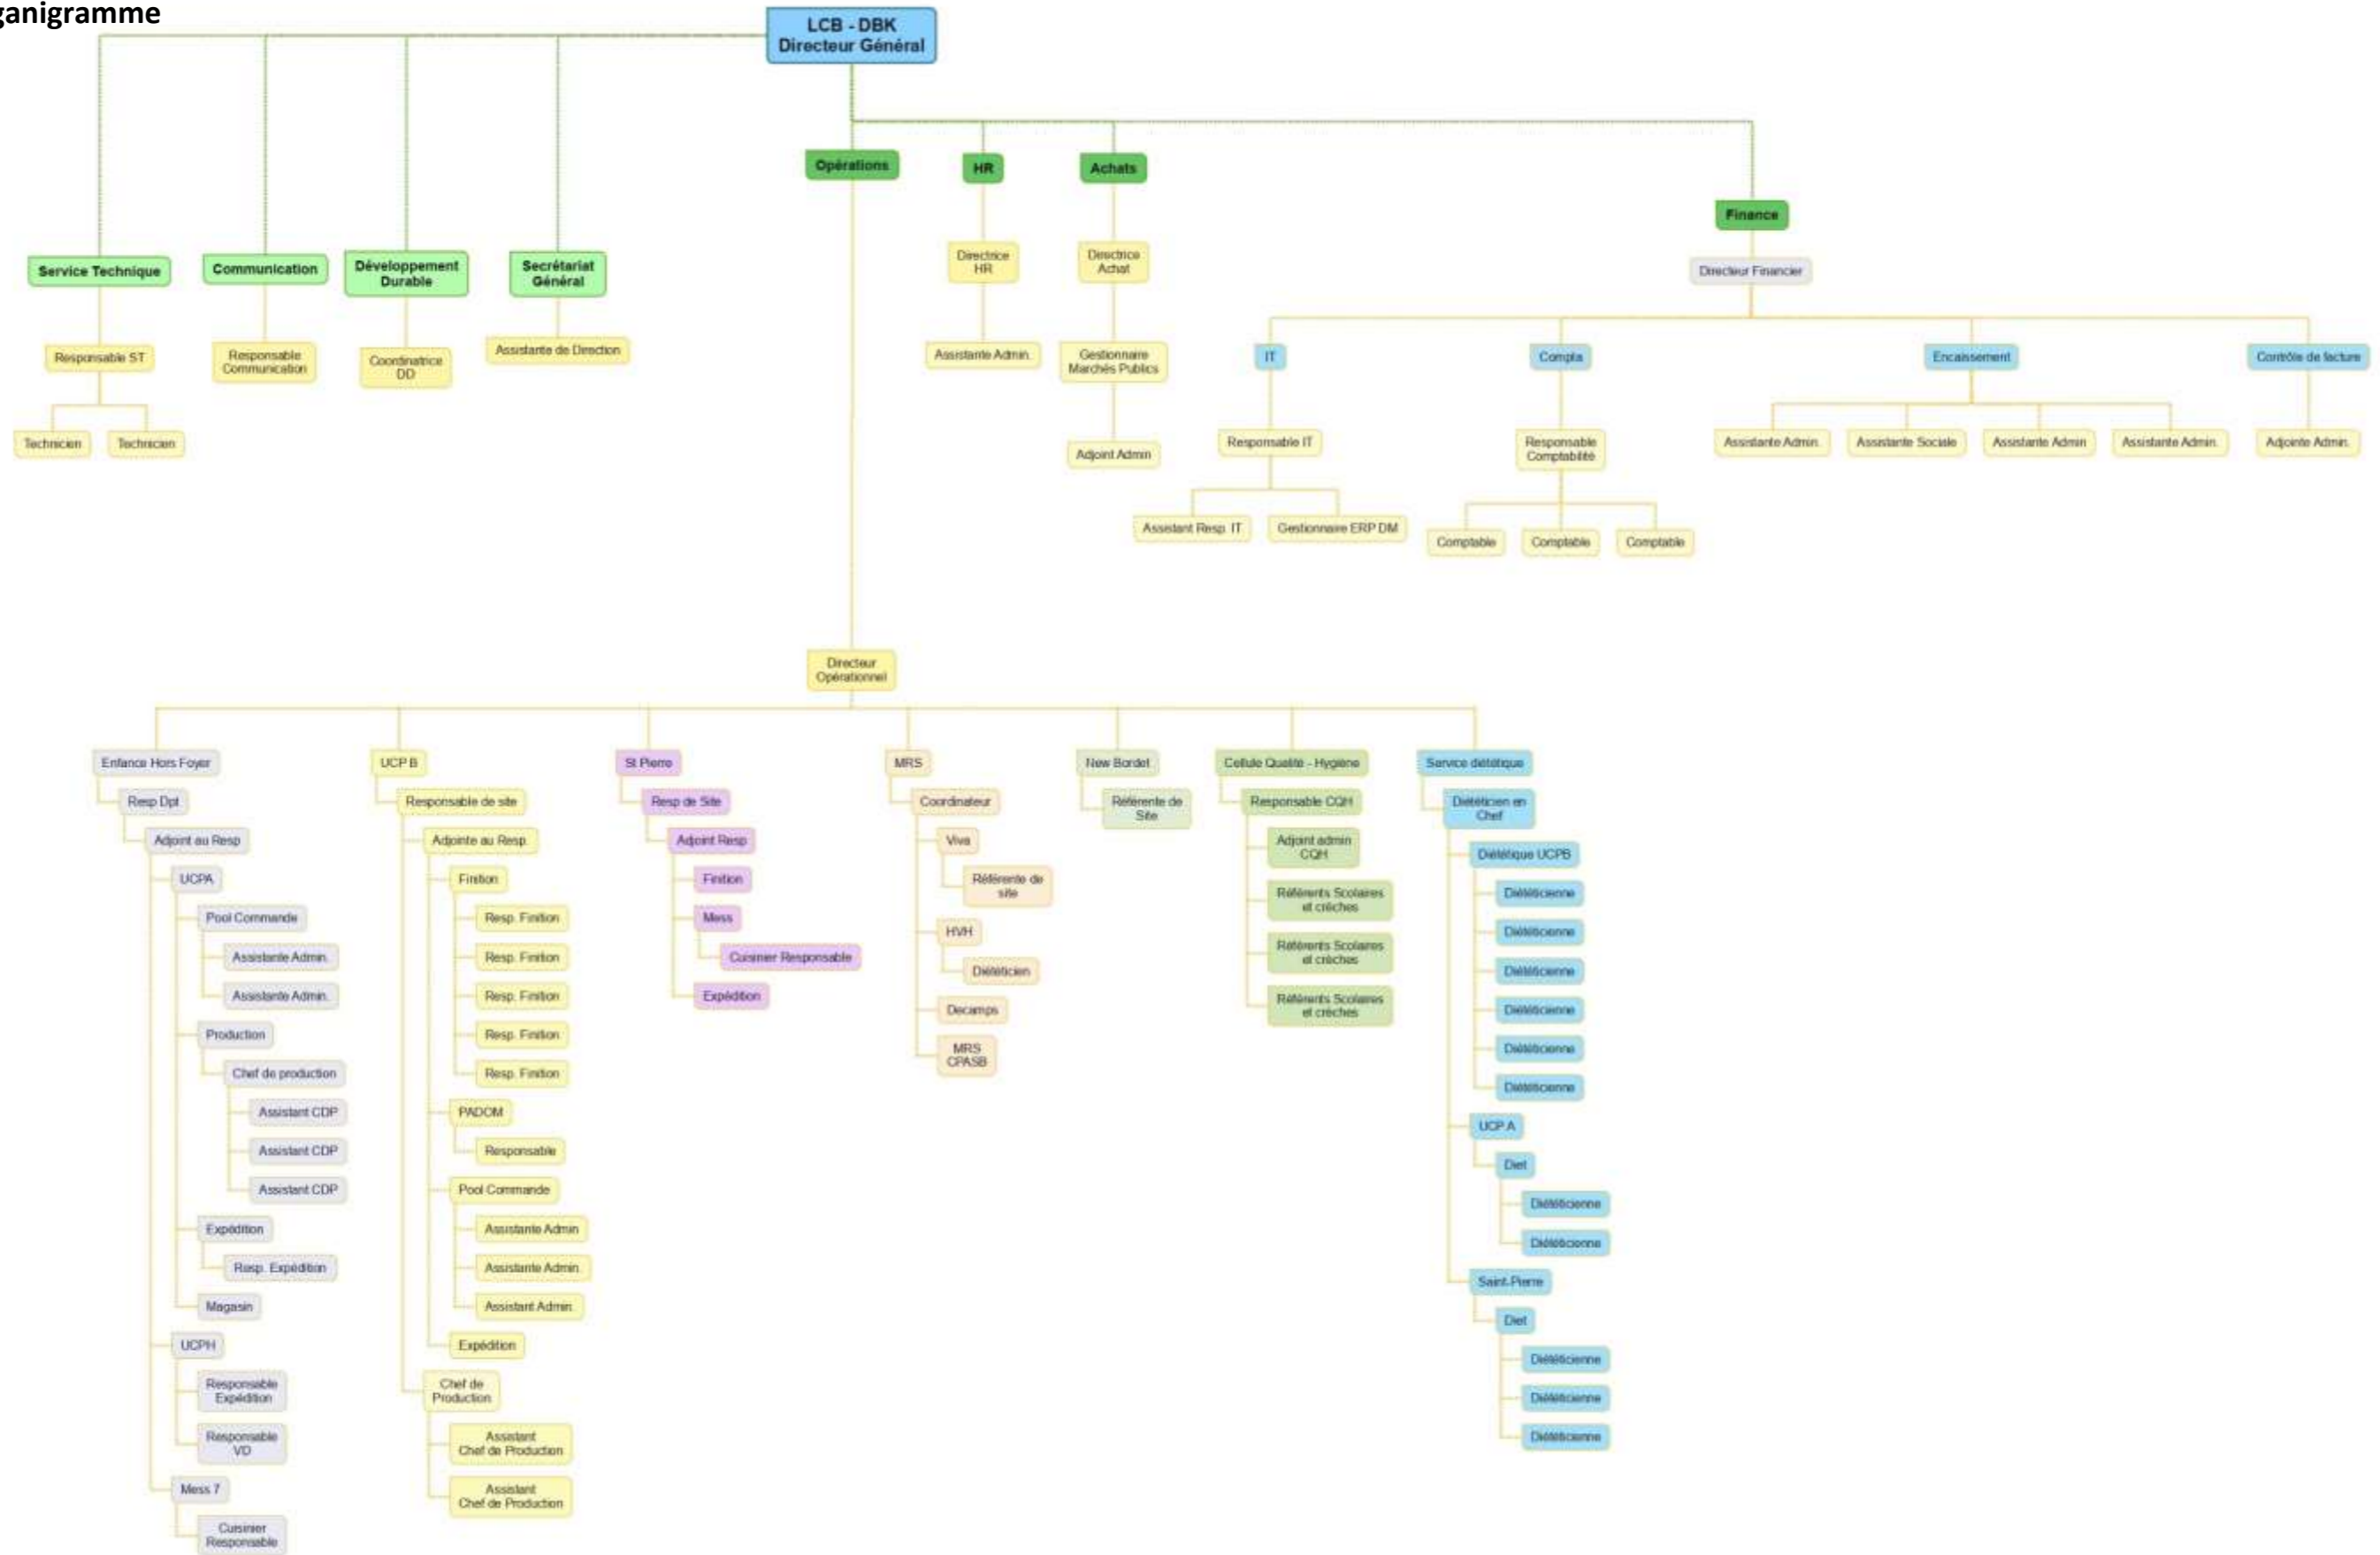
ganigramme

LCB - DBK
Directeur Général

Service Technique
Responsable ST
Technicien
Technicien

Communication
Responsable Communication

Développement Durable
Coordinatrice DD

Secrétariat Général
Assistante de Direction

Opérations

HR
Directrice HR
Assistante Admin.

Achats
Directrice Achat
Gestionnaire Marchés Publics
Adjoint Admin

Finance
Directeur Financier

IT
Responsable IT
Assistant Resp. IT
Gestionnaire ERP DM

Compta
Responsable Comptabilité
Comptable
Comptable
Comptable

Encaissement
Assistante Admin.
Assistante Sociale
Assistante Admin
Assistante Admin.

Contrôle de facture
Adjointe Admin.

Directeur Opérationnel

Enfance Hors Foyer
Resp Dpt
Adjoint au Resp
UCPA
Pool Commande
Assistante Admin.
Assistante Admin.
Production
Chef de production
Assistant CDP
Assistant CDP
Assistant CDP
Expédition
Resp. Expédition
Magasin
UCPH
Responsable Expédition
Responsable VD
Mess 7
Cuisinier Responsable

UCP B
Responsable de site
Adjointe au Resp.
Finition
Resp. Finition
Resp. Finition
Resp. Finition
Resp. Finition
Resp. Finition
PADOM
Responsable
Pool Commande
Assistante Admin
Assistante Admin.
Assistant Admin.
Expédition
Chef de Production
Assistant Chef de Production
Assistant Chef de Production

St Pierre
Resp de Site
Adjoint Resp
Finition
Mess
Cuisinier Responsable
Expédition

MRS
Coordinateur
Viva
Référente de site
HVH
Diététicien
Decamps
MRS CPASB

New Bordet
Référente de Site

Cellule Qualité - Hygiène
Responsable CQH
Adjoint admin CQH
Référents Scolaires et crèches
Référents Scolaires et crèches
Référents Scolaires et crèches

Service diététique
Diététicien en Chef
Diététique UCPB
Diététicienne
Diététicienne
Diététicienne
Diététicienne
Diététicienne
Diététicienne
UCP A
Diet
Diététicienne
Diététicienne
Saint-Pierre
Diet
Diététicienne
Diététicienne
Diététicienne